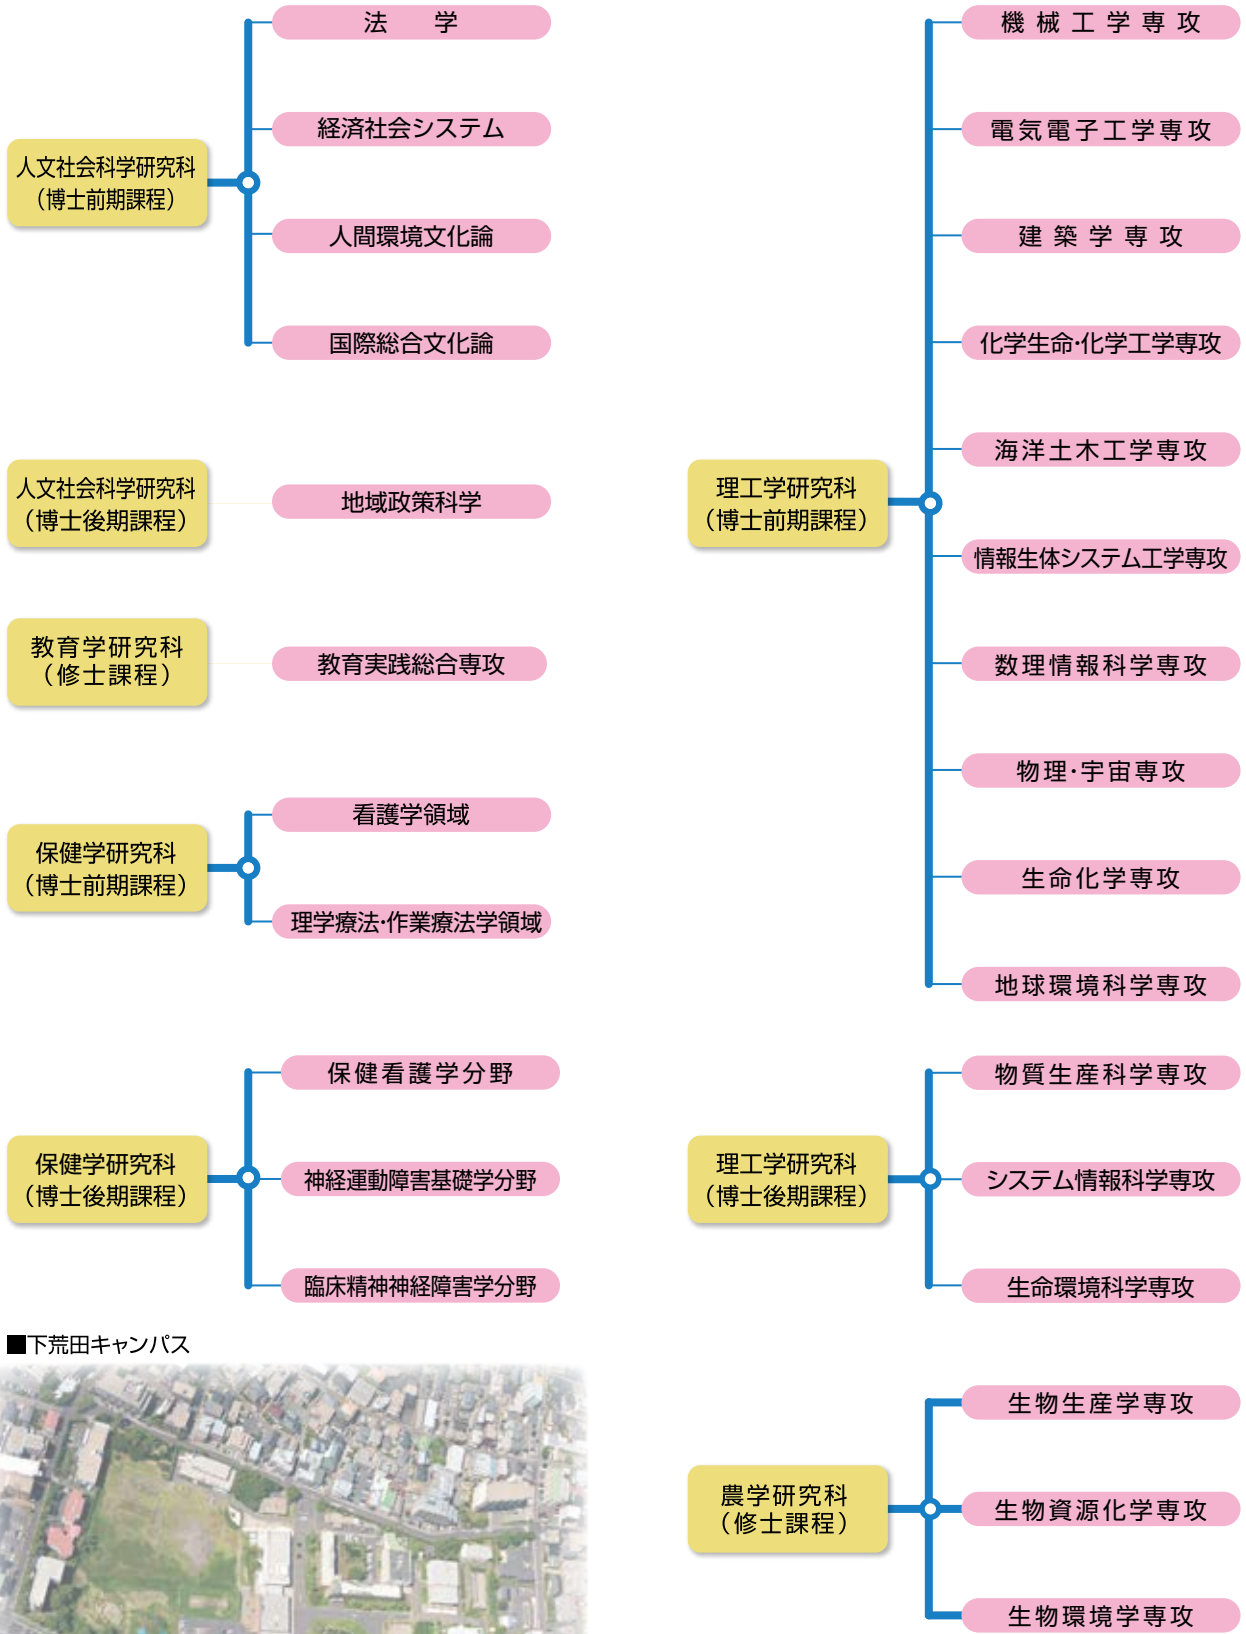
人文社会科学研究科
（博士前期課程）

法　学

経済社会システム

人間環境文化論

国際総合文化論

人文社会科学研究科
（博士後期課程）

地域政策科学

教育学研究科
（修士課程）

教育実践総合専攻

保健学研究科
（博士前期課程）

看護学領域

理学療法・作業療法学領域

保健学研究科
（博士後期課程）

保健看護学分野

神経運動障害基礎学分野

臨床精神神経障害学分野

■下荒田キャンパス

理工学研究科
（博士前期課程）

機械工学専攻

電気電子工学専攻

建築学専攻

化学生命・化学工学専攻

海洋土木工学専攻

情報生体システム工学専攻

数理情報科学専攻

物理・宇宙専攻

生命化学専攻

地球環境科学専攻

理工学研究科
（博士後期課程）

物質生産科学専攻

システム情報科学専攻

生命環境科学専攻

農学研究科
（修士課程）

生物生産学専攻

生物資源化学専攻

生物環境学専攻